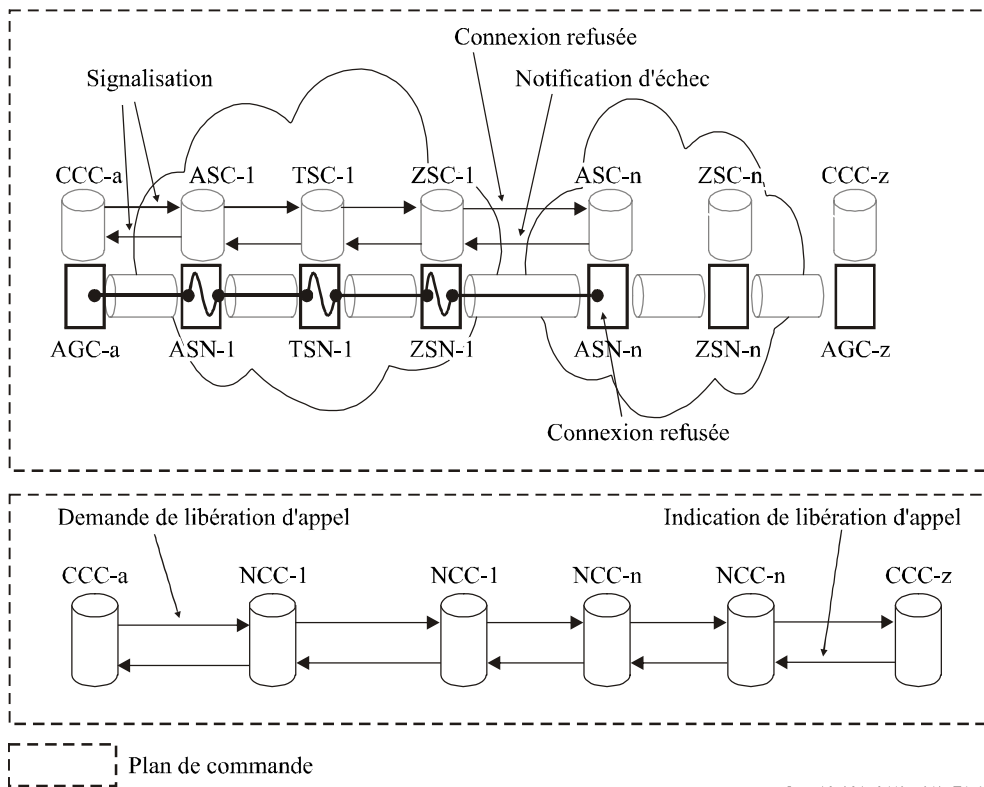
Connexion refusée

Signalisation

Notification d'échec

CCC-a ASC-1 TSC-1 ZSC-1 ASC-n ZSC-n CCC-z

AGC-a ASN-1 TSN-1 ZSN-1 ASN-n ZSN-n AGC-z

Connexion refusée

Demande de libération d'appel

Indication de libération d'appel

CCC-a NCC-1 NCC-1 NCC-n NCC-n CCC-z

Plan de commande

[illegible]